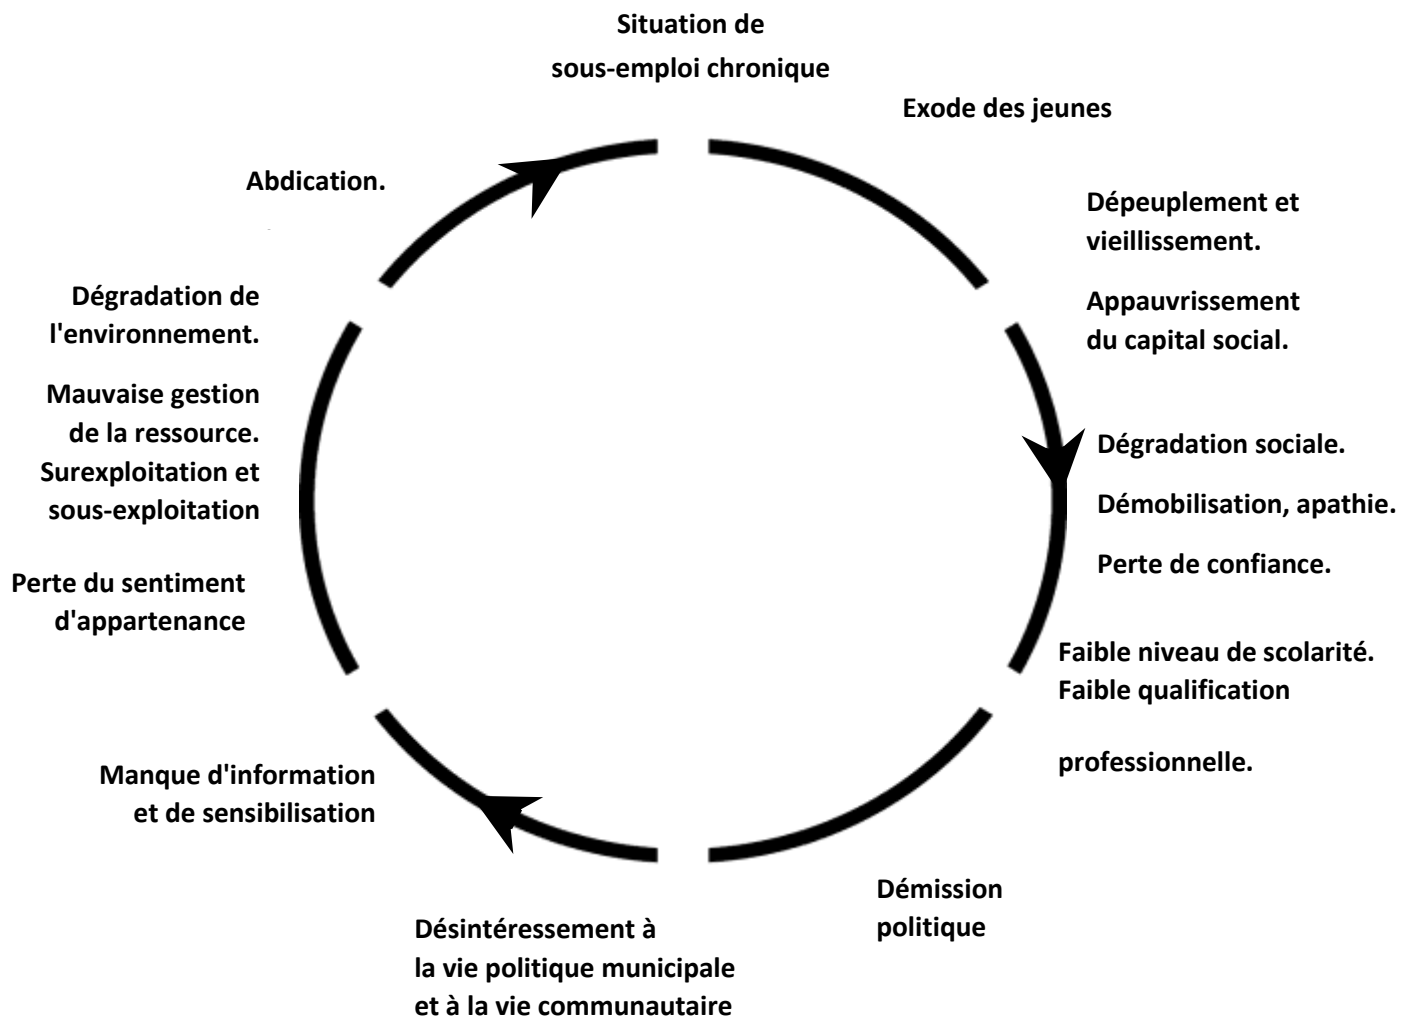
Situation de sous-emploi chronique

Exode des jeunes

Dépeuplement et vieillissement.

Appauvrissement du capital social.

Dégradation sociale.

Démobilisation, apathie.

Perte de confiance.

Faible niveau de scolarité.
Faible qualification

professionnelle.

Démission politique

Désintéressement à la vie politique municipale et à la vie communautaire

Manque d'information et de sensibilisation

Perte du sentiment d'appartenance

Mauvaise gestion de la ressource.
Surexploitation et sous-exploitation

Dégradation de l'environnement.

Abdication.